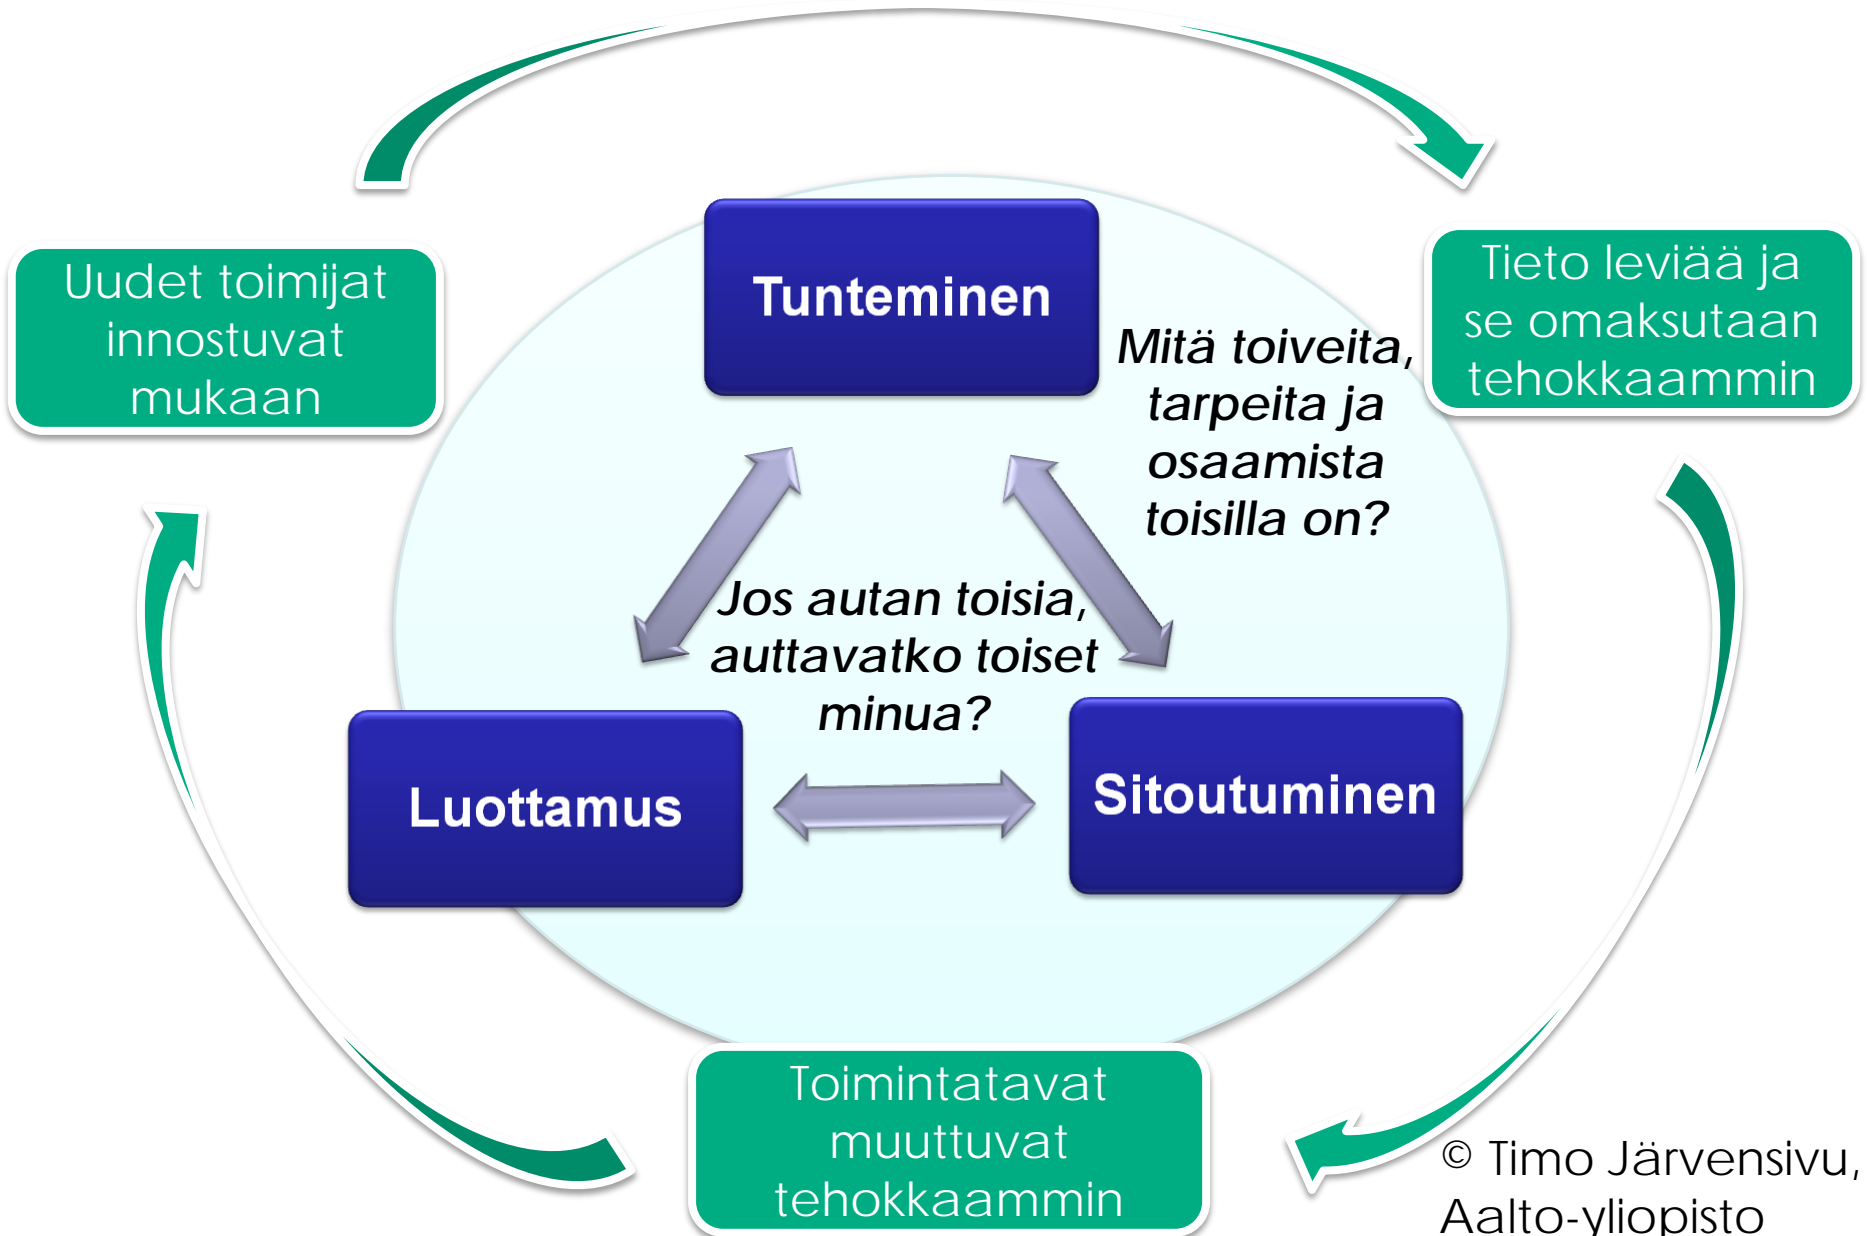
Uudet toimijat innostuvat mukaan

Tunteminen

Mitä toiveita, tarpeita ja osaamista toisilla on?

Tieto leviää ja se omaksutaan tehokkaammin

Jos autan toisia, auttavatko toiset minua?

Luottamus

Sitoutuminen

Toimintatavat muuttuvat tehokkaammin

© Timo Järvensivu, Aalto-yliopisto